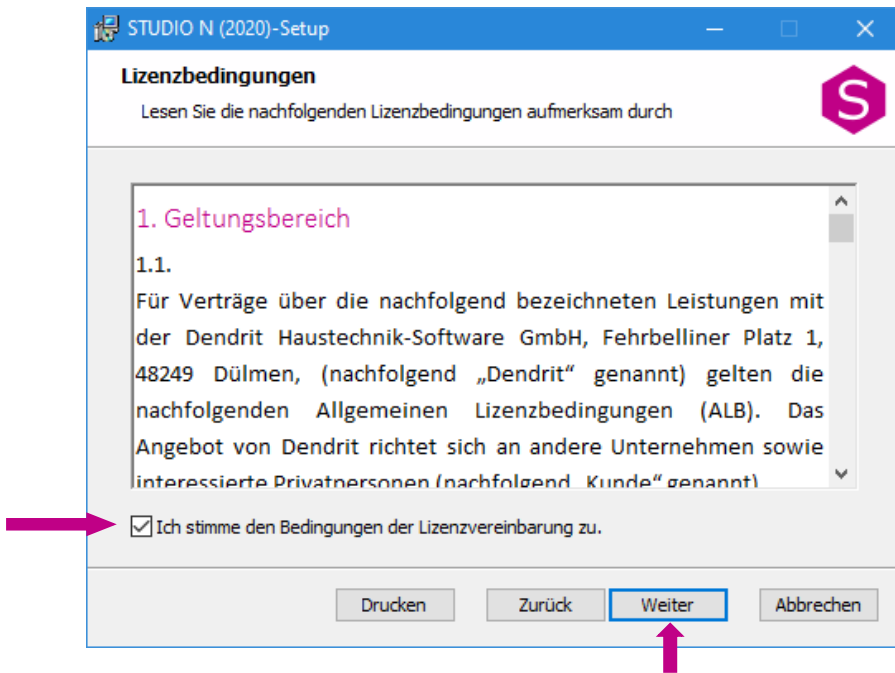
STUDIO N (2020)-Setup

Lizenzbedingungen

Lesen Sie die nachfolgenden Lizenzbedingungen aufmerksam durch

S

1. Geltungsbereich

1.1.

Für Verträge über die nachfolgend bezeichneten Leistungen mit der Dendrit Haustechnik-Software GmbH, Fehrbelliner Platz 1, 48249 Dülmen, (nachfolgend „Dendrit“ genannt) gelten die nachfolgenden Allgemeinen Lizenzbedingungen (ALB). Das Angebot von Dendrit richtet sich an andere Unternehmen sowie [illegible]

Ich stimme den Bedingungen der Lizenzvereinbarung zu.

Drucken Zurück Weiter Abbrechen